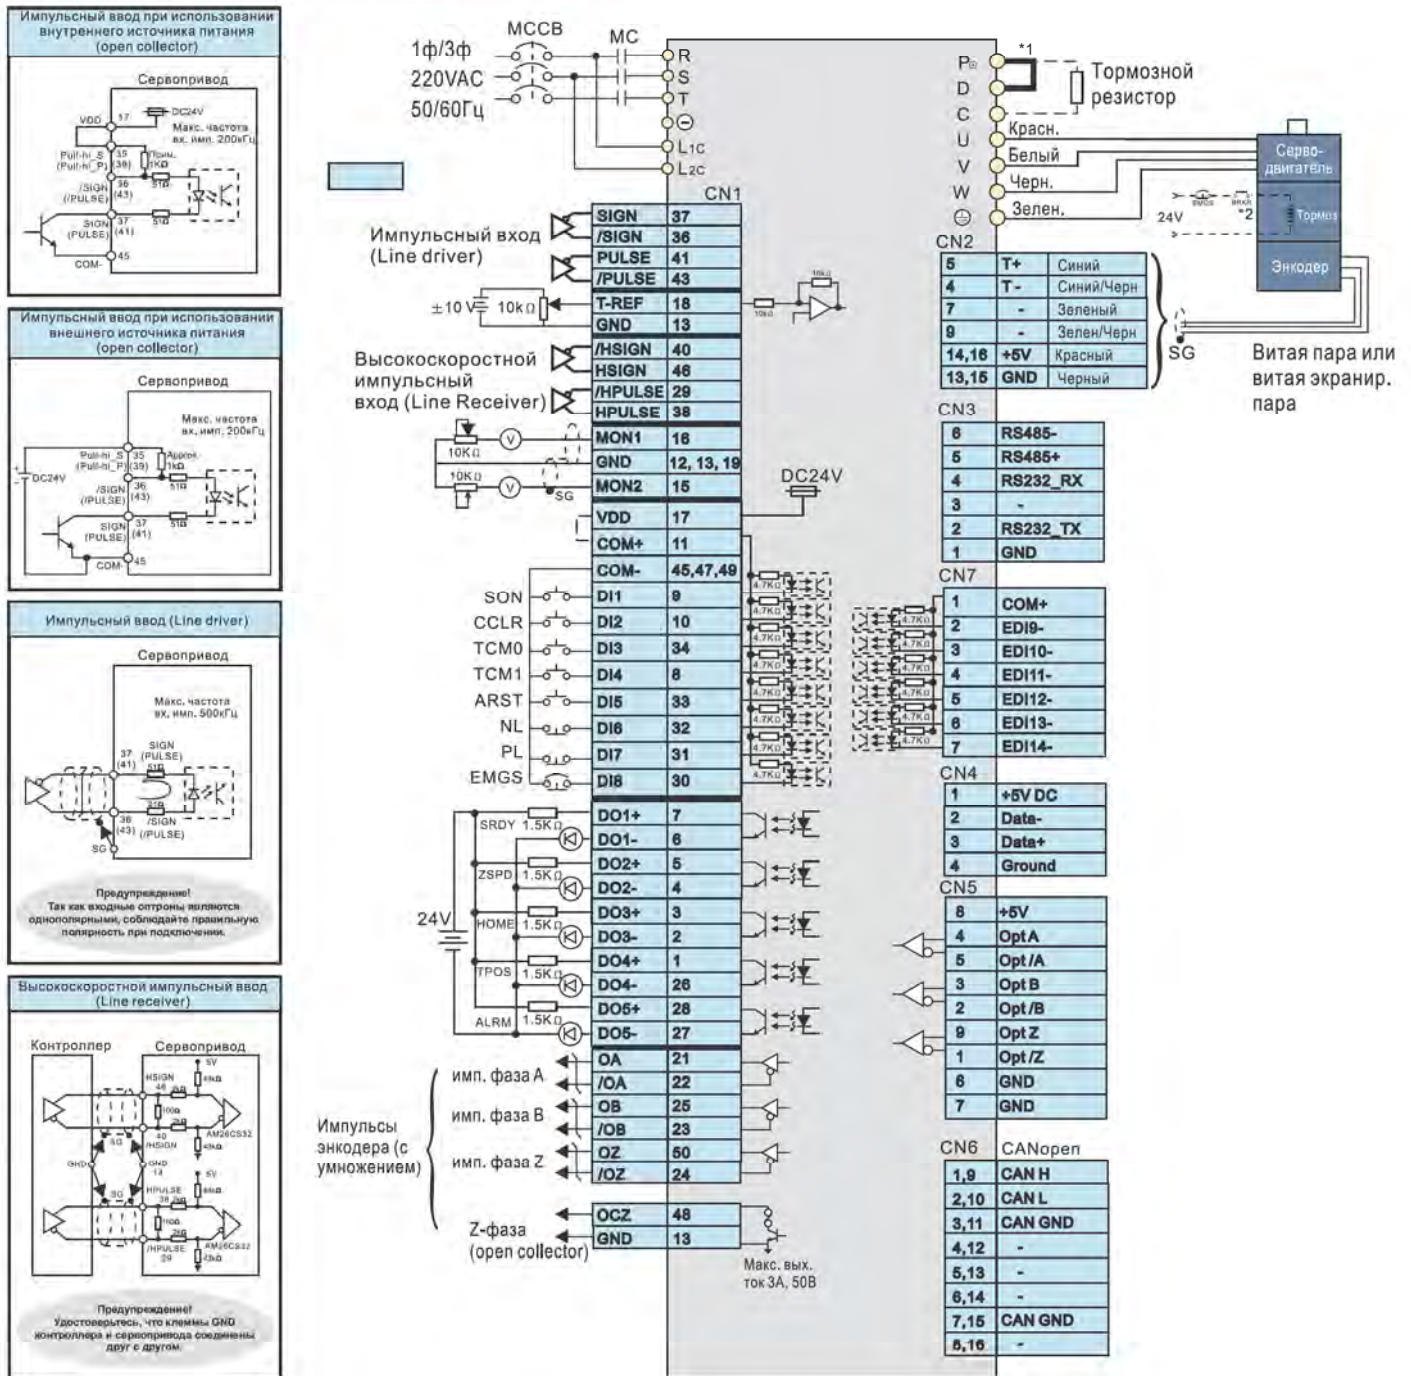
Импульсный ввод при использовании внутреннего источника питания (open collector)

Сервопривод

VDD 17 DC24V Макс. частота вх. имп. 200кГц

Pull-hi_S (Pull-hi_P) 35 (39) Прим. 1kΩ

/SIGN (/PULSE) 36 (43) 51Ω

SIGN (PULSE) 37 (41) 51Ω

COM- 45

Импульсный ввод при использовании внешнего источника питания (open collector)

Сервопривод

Макс. частота вх. имп. 200кГц

DC24V

Pull-hi_S (Pull-hi_P) 35 (39) Approx. 1kΩ

/SIGN (/PULSE) 36 (43) 51Ω

SIGN (PULSE) 37 (41) 51Ω

COM- 45

Импульсный ввод (Line driver)

Сервопривод

Макс. частота вх. имп. 500кГц

SIGN (PULSE) 37 (41) 51Ω

/SIGN (/PULSE) 36 (43) 51Ω

SG

Предупреждение! Так как входные оптроны являются однополярными, соблюдайте правильную полярность при подключении.

Высокоскоростной импульсный ввод (Line receiver)

Контроллер Сервопривод

HSIGN 46 5V 43kΩ 100Ω AM26CS32 /HSIGN 40 43kΩ SG GND GND 14

HPULSE 38 5V 43kΩ 100Ω /HPULSE 29 AM26CS32 43kΩ SG

Предупреждение! Удостоверьтесь, что клеммы GND контроллера и сервопривода соединены друг с другом.

MCCB MC

1ф/3ф 220VAC 50/60Гц

R S T ⊖ L1C L2C

P⊕ D C U V W ⊕

*1 Тормозной резистор

Красн. Белый Черн. Зелен.

Серводвигатель

24V EMGS BRKR *2 Тормоз

Энкодер

CN1

Импульсный вход (Line driver)

| SIGN | 37 |
|---|---|
| /SIGN | 36 |
| PULSE | 41 |
| /PULSE | 43 |

±10V 10kΩ

| T-REF | 18 |
|---|---|
| GND | 13 |

10kΩ 10kΩ

Высокоскоростной импульсный вход (Line Receiver)

| /HSIGN | 40 |
|---|---|
| HSIGN | 46 |
| /HPULSE | 29 |
| HPULSE | 38 |

10KΩ V 10KΩ V SG

| MON1 | 16 |
|---|---|
| GND | 12, 13, 19 |
| MON2 | 15 |

DC24V

| VDD | 17 |
|---|---|
| COM+ | 11 |
| COM- | 45,47,49 |
| DI1 | 9 |
| DI2 | 10 |
| DI3 | 34 |
| DI4 | 8 |
| DI5 | 33 |
| DI6 | 32 |
| DI7 | 31 |
| DI8 | 30 |

SON CCLR TCM0 TCM1 ARST NL PL EMGS

4.7KΩ

24V

SRDY 1.5KΩ ZSPD 1.5KΩ HOME 1.5KΩ TPOS 1.5KΩ ALRM 1.5KΩ

| DO1+ | 7 |
|---|---|
| DO1- | 6 |
| DO2+ | 5 |
| DO2- | 4 |
| DO3+ | 3 |
| DO3- | 2 |
| DO4+ | 1 |
| DO4- | 26 |
| DO5+ | 28 |
| DO5- | 27 |

Импульсы энкодера (с умножением)

имп. фаза A имп. фаза B имп. фаза Z

| OA | 21 |
|---|---|
| /OA | 22 |
| OB | 25 |
| /OB | 23 |
| OZ | 50 |
| /OZ | 24 |

Z-фаза (open collector)

| OCZ | 48 |
|---|---|
| GND | 13 |

Макс. вых. ток 3А, 50В

CN2

| 5 | T+ | Синий |
|---|---|---|
| 4 | T- | Синий/Черн |
| 7 | - | Зеленый |
| 9 | - | Зелен/Черн |
| 14,16 | +5V | Красный |
| 13,15 | GND | Черный |

SG

Витая пара или витая экранир. пара

CN3

| 6 | RS485- |
|---|---|
| 5 | RS485+ |
| 4 | RS232_RX |
| 3 | - |
| 2 | RS232_TX |
| 1 | GND |

CN7

| 1 | COM+ |
|---|---|
| 2 | EDI9- |
| 3 | EDI10- |
| 4 | EDI11- |
| 5 | EDI12- |
| 6 | EDI13- |
| 7 | EDI14- |

4.7KΩ

CN4

| 1 | +5V DC |
|---|---|
| 2 | Data- |
| 3 | Data+ |
| 4 | Ground |

CN5

| 8 | +5V |
|---|---|
| 4 | Opt A |
| 5 | Opt /A |
| 3 | Opt B |
| 2 | Opt /B |
| 9 | Opt Z |
| 1 | Opt /Z |
| 6 | GND |
| 7 | GND |

CN6 CANopen

| 1,9 | CAN H |
|---|---|
| 2,10 | CAN L |
| 3,11 | CAN GND |
| 4,12 | - |
| 5,13 | - |
| 6,14 | - |
| 7,15 | CAN GND |
| 8,16 | - |